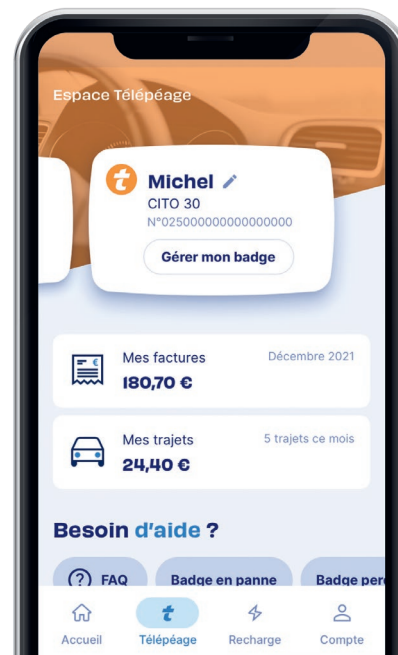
Espace Télépéage

Michel
CITO 30
N°02500000000000000
Gérer mon badge

Mes factures
Décembre 2021
180,70 €

Mes trajets
5 trajets ce mois
24,40 €

Besoin d'aide ?

FAQ
Badge en panne
Badge per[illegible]

Accueil
Télépéage
Recharge
Compte